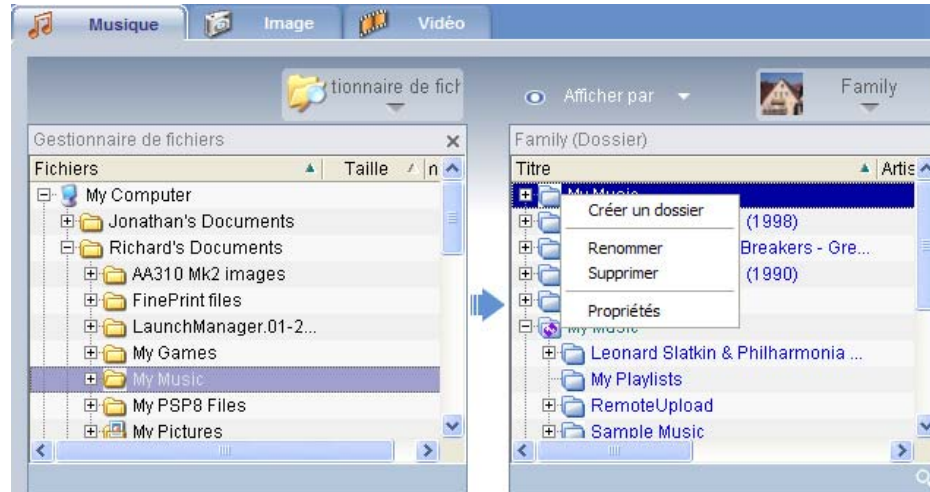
Musique | Image | Vidéo

tionnaire de fich

Afficher par

Family

Gestionnaire de fichiers

| Fichiers | Taille | n |
|---|---|---|
| My Computer | | |
| Jonathan's Documents | | |
| Richard's Documents | | |
| AA310 Mk2 images | | |
| FinePrint files | | |
| LaunchManager.01-2... | | |
| My Games | | |
| My Music | | |
| My PSP8 Files | | |
| My Pictures | | |

Family (Dossier)

| Titre | Artis |
|---|---|
| My Music | |
| (1998) | |
| Breakers - Gre... | |
| (1990) | |
| My Music | |
| Leonard Slatkin & Philharmonia ... | |
| My Playlists | |
| RemoteUpload | |
| Sample Music | |

Créer un dossier
Renommer
Supprimer
Propriétés